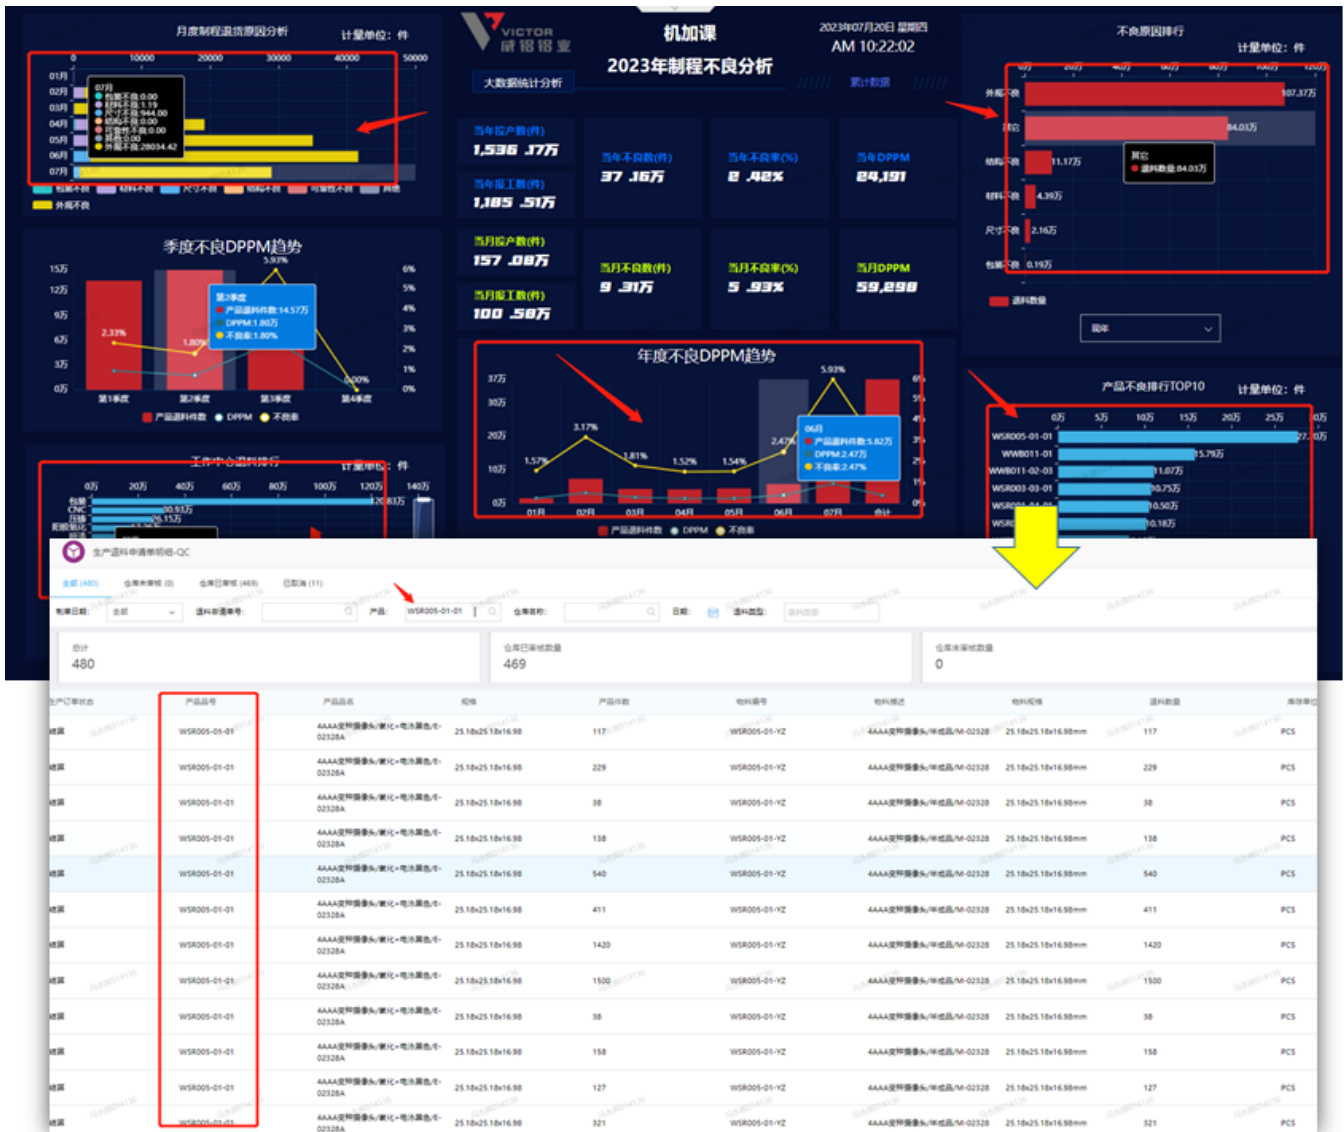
月度制程退货原因分析
计量单位：件
0 10000 20000 30000 40000 50000
01月
02月
03月
04月
05月
06月
07月
07月
包装不良:0.00
材料不良:1.19
尺寸不良:944.00
结构不良:0.00
可靠性不良:0.00
其他:0.00
外观不良:28034.42
包装不良 材料不良 尺寸不良 结构不良 可靠性不良 其他
外观不良

VICTOR 威铭铭业
机加课
2023年制程不良分析
2023年07月20日 星期四
AM 10:22:02
大数据统计分析
累计数据

当年投产数(件)
1,536 .17万
当年报工数(件)
1,185 .51万
当年不良数(件)
37 .16万
当年不良率(%)
2 .42%
当年DPPM
24,191
当月投产数(件)
157 .08万
当月报工数(件)
100 .58万
当月不良数(件)
9 .31万
当月不良率(%)
5 .93%
当月DPPM
59,298

不良原因排行
计量单位：件
外观不良 107.37万
其它 84.03万
结构不良 11.17万
材料不良 4.39万
尺寸不良 2.16万
包装不良 0.19万
其它
退料数量:84.03万
退料数量
同年

季度不良DPPM趋势
15万 12万 9万 6万 3万 0万
6% 5% 4% 3% 2% 1% 0%
5.93%
2.33%
1.80%
0.00%
第2季度
产品退料件数:14.57万
DPPM:1.80万
不良率:1.80%
第1季度 第2季度 第3季度 第4季度
产品退料件数 DPPM 不良率

年度不良DPPM趋势
37万 30万 20万 10万 0万
6% 5% 4% 3% 2% 1% 0%
5.93%
3.17%
1.57%
1.81%
1.52%
1.54%
2.47%
06月
产品退料件数:5.82万
DPPM:2.47万
不良率:2.47%
01月 02月 03月 04月 05月 06月 07月 合计
产品退料件数 DPPM 不良率

产品不良排行TOP10
计量单位：件
0万 5万 10万 15万 20万 25万 30万
WSR005-01-01 27.30万
WW8011-01 15.79万
WW8011-02-03 11.07万
WSR003-03-01 10.75万
10.50万
10.18万

工作中心退料排行
计量单位：件
0万 20万 40万 60万 80万 100万 120万 140万
包装 120.83万
CNC 06.93万
压铸 06.15万

生产退料申请单明细-QC
全部(480) 仓库未审核(0) 仓库已审核(469) 已取消(11)
制单日期: 全部 退料申请单号: 产品: WSR005-01-01 仓库名称: 日期: 退料类型:
总计
480
仓库已审核数量
469
仓库未审核数量
0

| 生产订单状态 | 产品品号 | 产品品名 | 规格 | 产品件数 | 物料编号 | 物料描述 | 物料规格 | 退料数量 | 库存单位 |
|---|---|---|---|---|---|---|---|---|---|
| 结案 | WSR005-01-01 | 4AAA变种摄像头/氧化+电泳黑色/E-02328A | 25.18x25.18x16.98 | 117 | WSR005-01-YZ | 4AAA变种摄像头/半成品/M-02328 | 25.18x25.18x16.98mm | 117 | PCS |
| 结案 | WSR005-01-01 | 4AAA变种摄像头/氧化+电泳黑色/E-02328A | 25.18x25.18x16.98 | 229 | WSR005-01-YZ | 4AAA变种摄像头/半成品/M-02328 | 25.18x25.18x16.98mm | 229 | PCS |
| 结案 | WSR005-01-01 | 4AAA变种摄像头/氧化+电泳黑色/E-02328A | 25.18x25.18x16.98 | 38 | WSR005-01-YZ | 4AAA变种摄像头/半成品/M-02328 | 25.18x25.18x16.98mm | 38 | PCS |
| 结案 | WSR005-01-01 | 4AAA变种摄像头/氧化+电泳黑色/E-02328A | 25.18x25.18x16.98 | 138 | WSR005-01-YZ | 4AAA变种摄像头/半成品/M-02328 | 25.18x25.18x16.98mm | 138 | PCS |
| 结案 | WSR005-01-01 | 4AAA变种摄像头/氧化+电泳黑色/E-02328A | 25.18x25.18x16.98 | 540 | WSR005-01-YZ | 4AAA变种摄像头/半成品/M-02328 | 25.18x25.18x16.98mm | 540 | PCS |
| 结案 | WSR005-01-01 | 4AAA变种摄像头/氧化+电泳黑色/E-02328A | 25.18x25.18x16.98 | 411 | WSR005-01-YZ | 4AAA变种摄像头/半成品/M-02328 | 25.18x25.18x16.98mm | 411 | PCS |
| 结案 | WSR005-01-01 | 4AAA变种摄像头/氧化+电泳黑色/E-02328A | 25.18x25.18x16.98 | 1420 | WSR005-01-YZ | 4AAA变种摄像头/半成品/M-02328 | 25.18x25.18x16.98mm | 1420 | PCS |
| 结案 | WSR005-01-01 | 4AAA变种摄像头/氧化+电泳黑色/E-02328A | 25.18x25.18x16.98 | 1500 | WSR005-01-YZ | 4AAA变种摄像头/半成品/M-02328 | 25.18x25.18x16.98mm | 1500 | PCS |
| 结案 | WSR005-01-01 | 4AAA变种摄像头/氧化+电泳黑色/E-02328A | 25.18x25.18x16.98 | 38 | WSR005-01-YZ | 4AAA变种摄像头/半成品/M-02328 | 25.18x25.18x16.98mm | 38 | PCS |
| 结案 | WSR005-01-01 | 4AAA变种摄像头/氧化+电泳黑色/E-02328A | 25.18x25.18x16.98 | 158 | WSR005-01-YZ | 4AAA变种摄像头/半成品/M-02328 | 25.18x25.18x16.98mm | 158 | PCS |
| 结案 | WSR005-01-01 | 4AAA变种摄像头/氧化+电泳黑色/E-02328A | 25.18x25.18x16.98 | 127 | WSR005-01-YZ | 4AAA变种摄像头/半成品/M-02328 | 25.18x25.18x16.98mm | 127 | PCS |
| 结案 | WSR005-01-01 | 4AAA变种摄像头/氧化+电泳黑色/E-02328A | 25.18x25.18x16.98 | 321 | WSR005-01-YZ | 4AAA变种摄像头/半成品/M-02328 | 25.18x25.18x16.98mm | 321 | PCS |